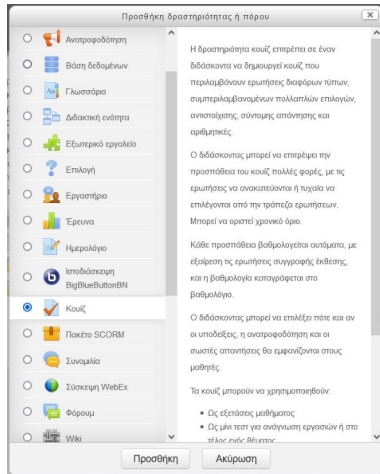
Προσθήκη δραστηριότητας ή πόρου

Ανατροφοδότηση
Βάση δεδομένων
Γλωσσάριο
Διδακτική ενότητα
Εξωτερικό εργαλείο
Επιλογή
Εργαστήριο
Έρευνα
Ημερολόγιο
Ιστοδιάσκεψη BigBlueButtonBN
Κουίζ
Πακέτο SCORM
Συνομιλία
Σύσκεψη WebEx
Φόρουμ
Wiki

Η δραστηριότητα κουίζ επιτρέπει σε έναν διδάσκοντα να δημιουργεί κουίζ που περιλαμβάνουν ερωτήσεις διαφόρων τύπων, συμπεριλαμβανομένων πολλαπλών επιλογών, αντιστοίχισης, σύντομης απάντησης και αριθμητικές.

Ο διδάσκοντας μπορεί να επιτρέψει την προσπάθεια του κουίζ πολλές φορές, με τις ερωτήσεις να ανακατεύονται ή τυχαία να επιλέγονται από την τράπεζα ερωτήσεων. Μπορεί να οριστεί χρονικό όριο.

Κάθε προσπάθεια βαθμολογείται αυτόματα, με εξαίρεση τις ερωτήσεις συγγραφής έκθεσης, και η βαθμολογία καταγράφεται στο βαθμολόγιο.

Ο διδάσκοντας μπορεί να επιλέξει πότε και αν οι υποδείξεις, η ανατροφοδότηση και οι σωστές απαντήσεις θα εμφανίζονται στους μαθητές.

Τα κουίζ μπορούν να χρησιμοποιηθούν:

• Ως εξετάσεις μαθήματος
• Ως μίνι τεστ για ανάγνωση εργασιών ή στο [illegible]

Προσθήκη
Ακύρωση